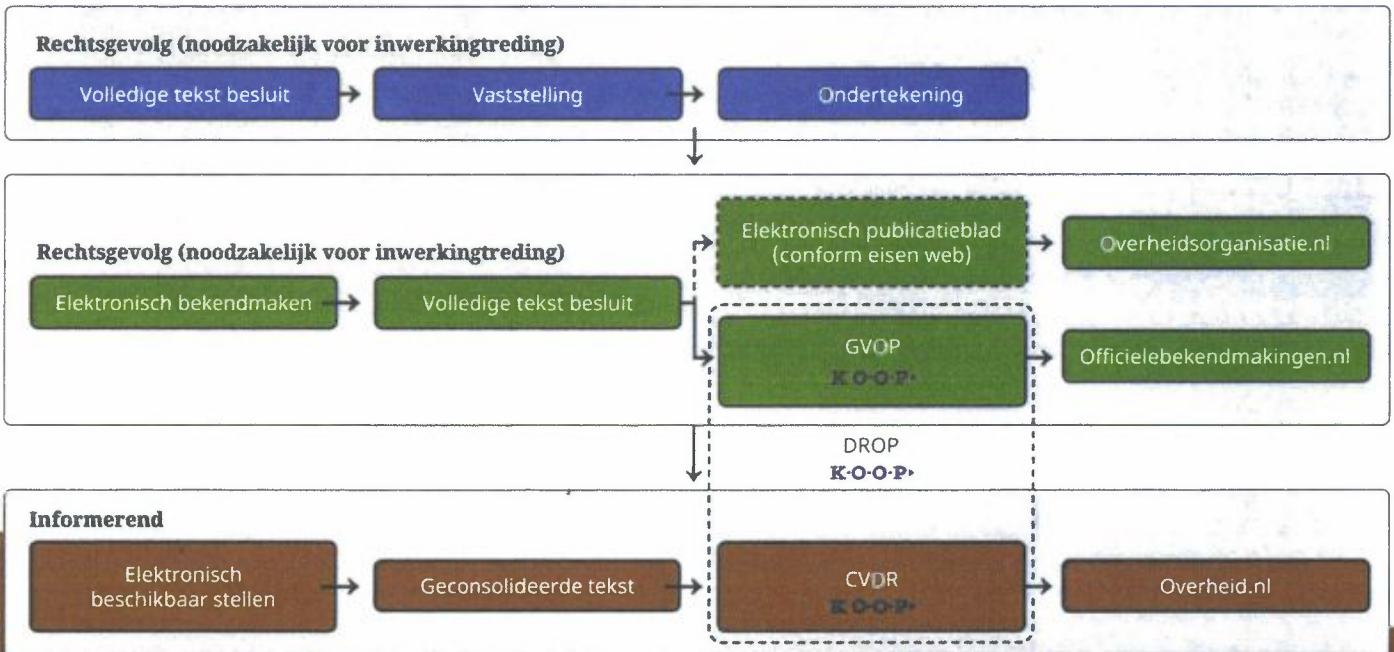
Rechtsgevolg (noodzakelijk voor inwerkingtreding)

Volledige tekst besluit

Vaststelling

Ondertekening

Rechtsgevolg (noodzakelijk voor inwerkingtreding)

Elektronisch bekendmaken

Volledige tekst besluit

Elektronisch publicatieblad (conform eisen web)

Overheidsorganisatie.nl

GVOP
K·O·O·P·

Officielebekendmakingen.nl

DROP
K·O·O·P·

Informerend

Elektronisch beschikbaar stellen

Geconsolideerde tekst

CVDR
K·O·O·P·

Overheid.nl